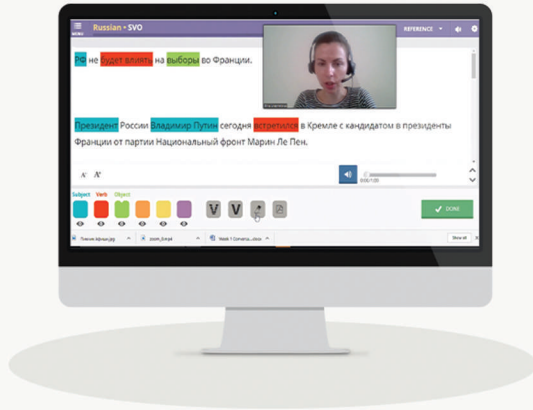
MENU Russian - SVO

REFERENCE

РФ не будет влиять на выборы во Франции.

Президент России Владимир Путин сегодня встретился в Кремле с кандидатом в президенты Франции от партии Национальный фронт Марин Ле Пен.

A A

Subject Verb Object

V V

DONE

Show All